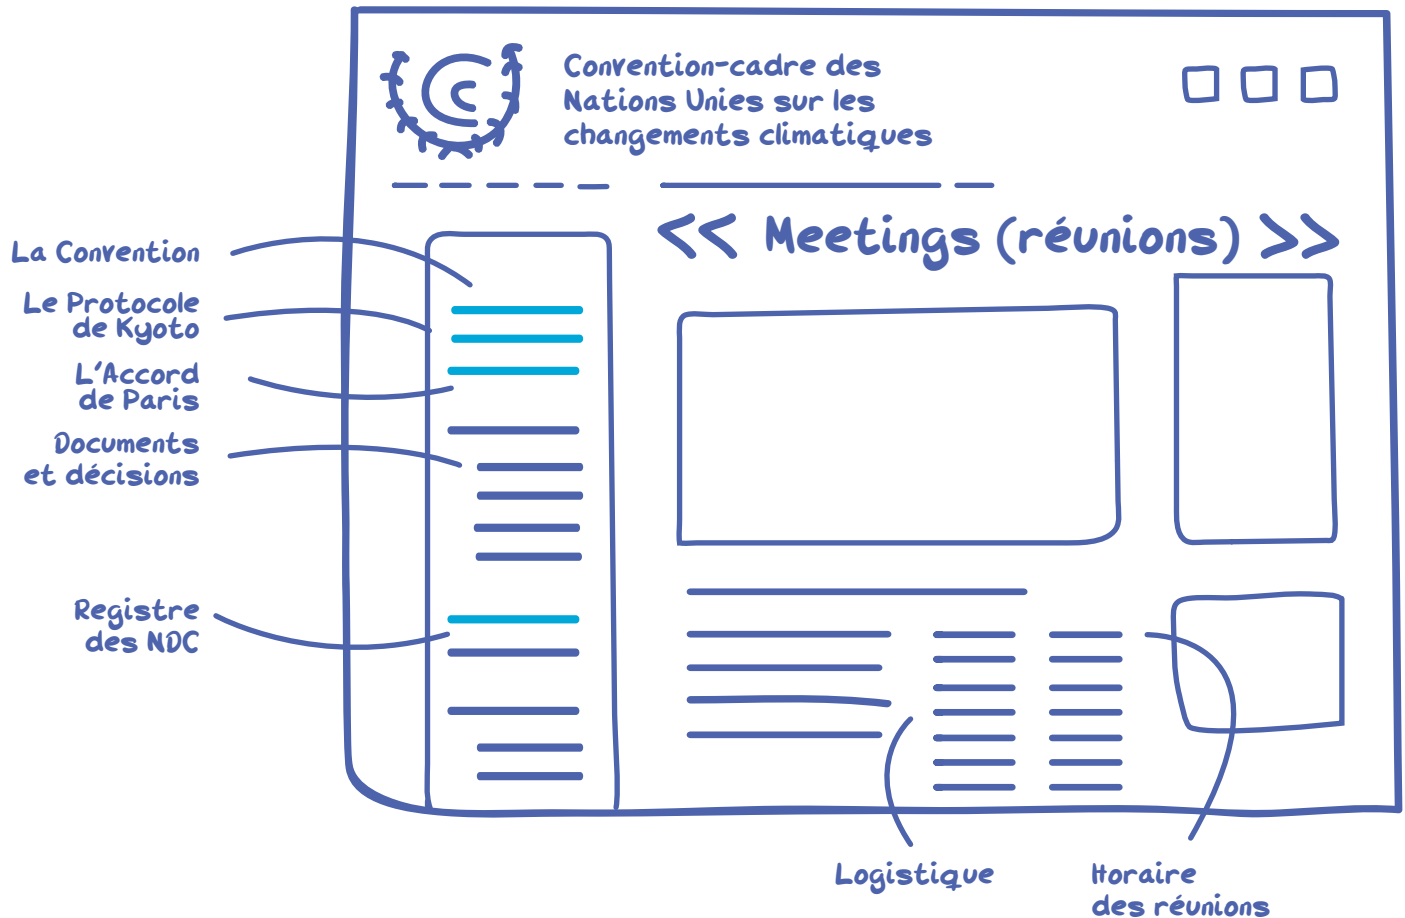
Convention-cadre des Nations Unies sur les changements climatiques

<< Meetings (réunions) >>

La Convention

Le Protocole de Kyoto

L'Accord de Paris

Documents et décisions

Registre des NDC

Logistique

Horaire des réunions